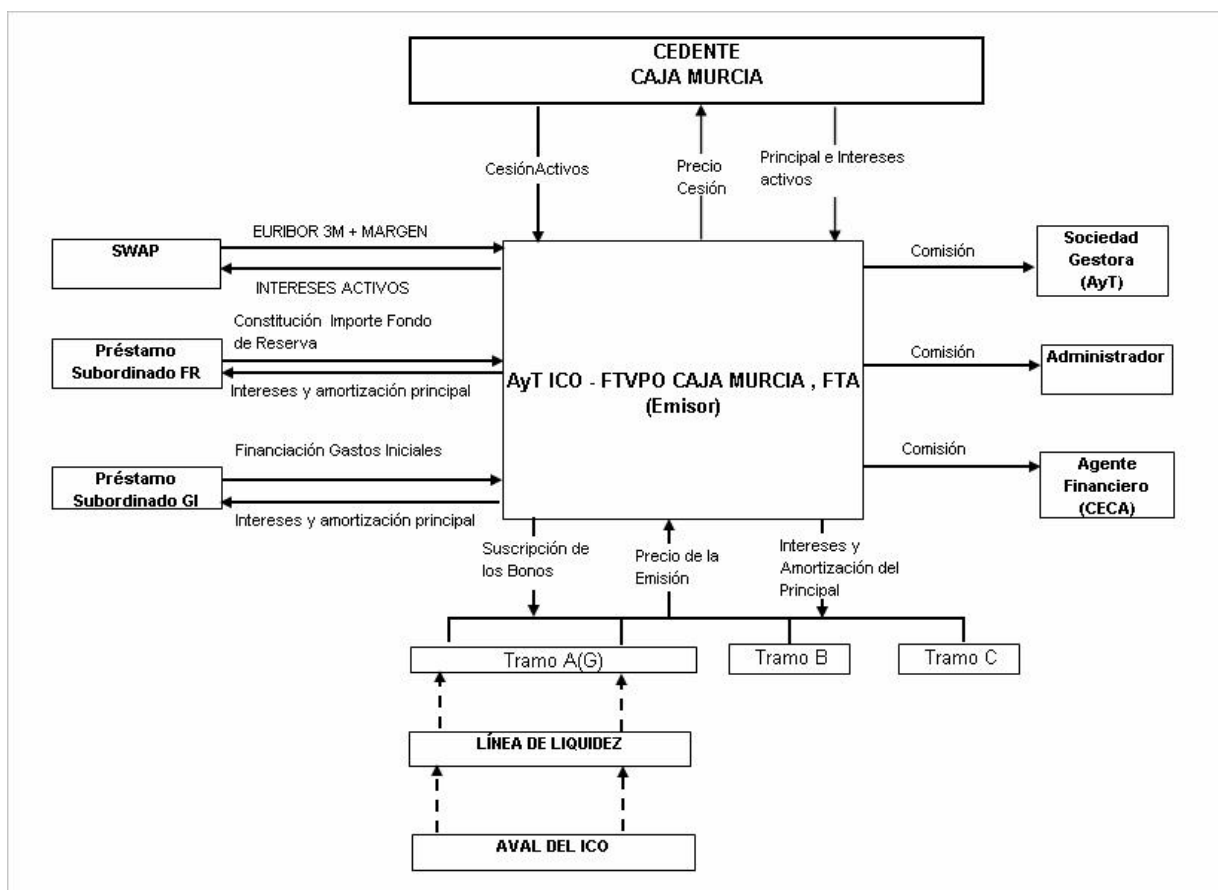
CEDENTE
CAJA MURCIA

CesiónActivos

Precio Cesión

Principal e Intereses activos

SWAP

EURIBOR 3M + MARGEN

INTERESES ACTIVOS

Préstamo Subordinado FR

Constitución Importe Fondo de Reserva

Intereses y amortización principal

Préstamo Subordinado GI

Financiación Gastos Iniciales

Intereses y amortización principal

AyT ICO - FTVPO CAJA MURCIA , FTA
(Emisor)

Comisión

Sociedad Gestora (AyT)

Comisión

Administrador

Comisión

Agente Financiero (CECA)

Suscripción de los Bonos

Precio de la Emisión

Intereses y Amortización del Principal

Tramo A(G)

Tramo B

Tramo C

LÍNEA DE LIQUIDEZ

AVAL DEL ICO